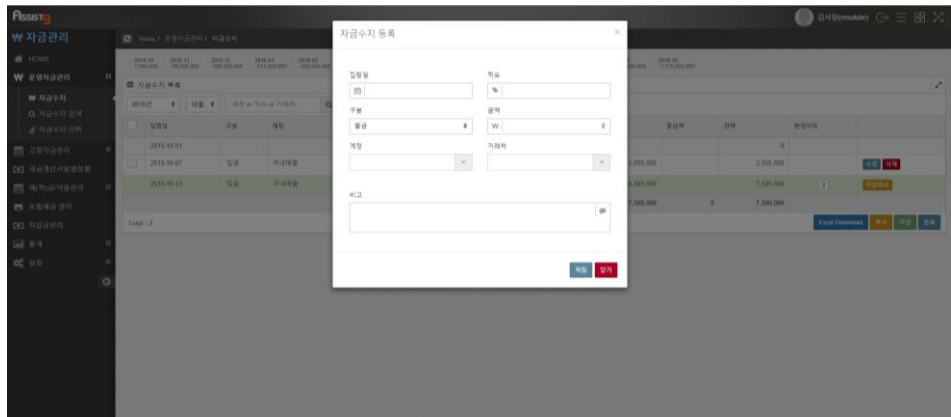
Assist
₩ 자금관리
HOME
₩ 운영자금관리
₩ 자금수지
자금수지 검색
자금수지 이력
고정자금관리
세금계산서발행현황
매/하급어음관리
보통예금 관리
자점관리
통계
설정

Home / 운영자금관리 / 자금수지

자금수지 목록
2015년 10월
일자일 구분 계정
2015-10-01
2015-10-07 입금 국내매출
2015-10-13 입금 국내매출
Total : 2

2,000,000 2,500,000
5,000,000 7,500,000
7,500,000 0 7,500,000
Excel Download

자금수지 등록
집행일
적요
구분
출금
금액
₩ 0
계정
거래처
비고
저장 닫기